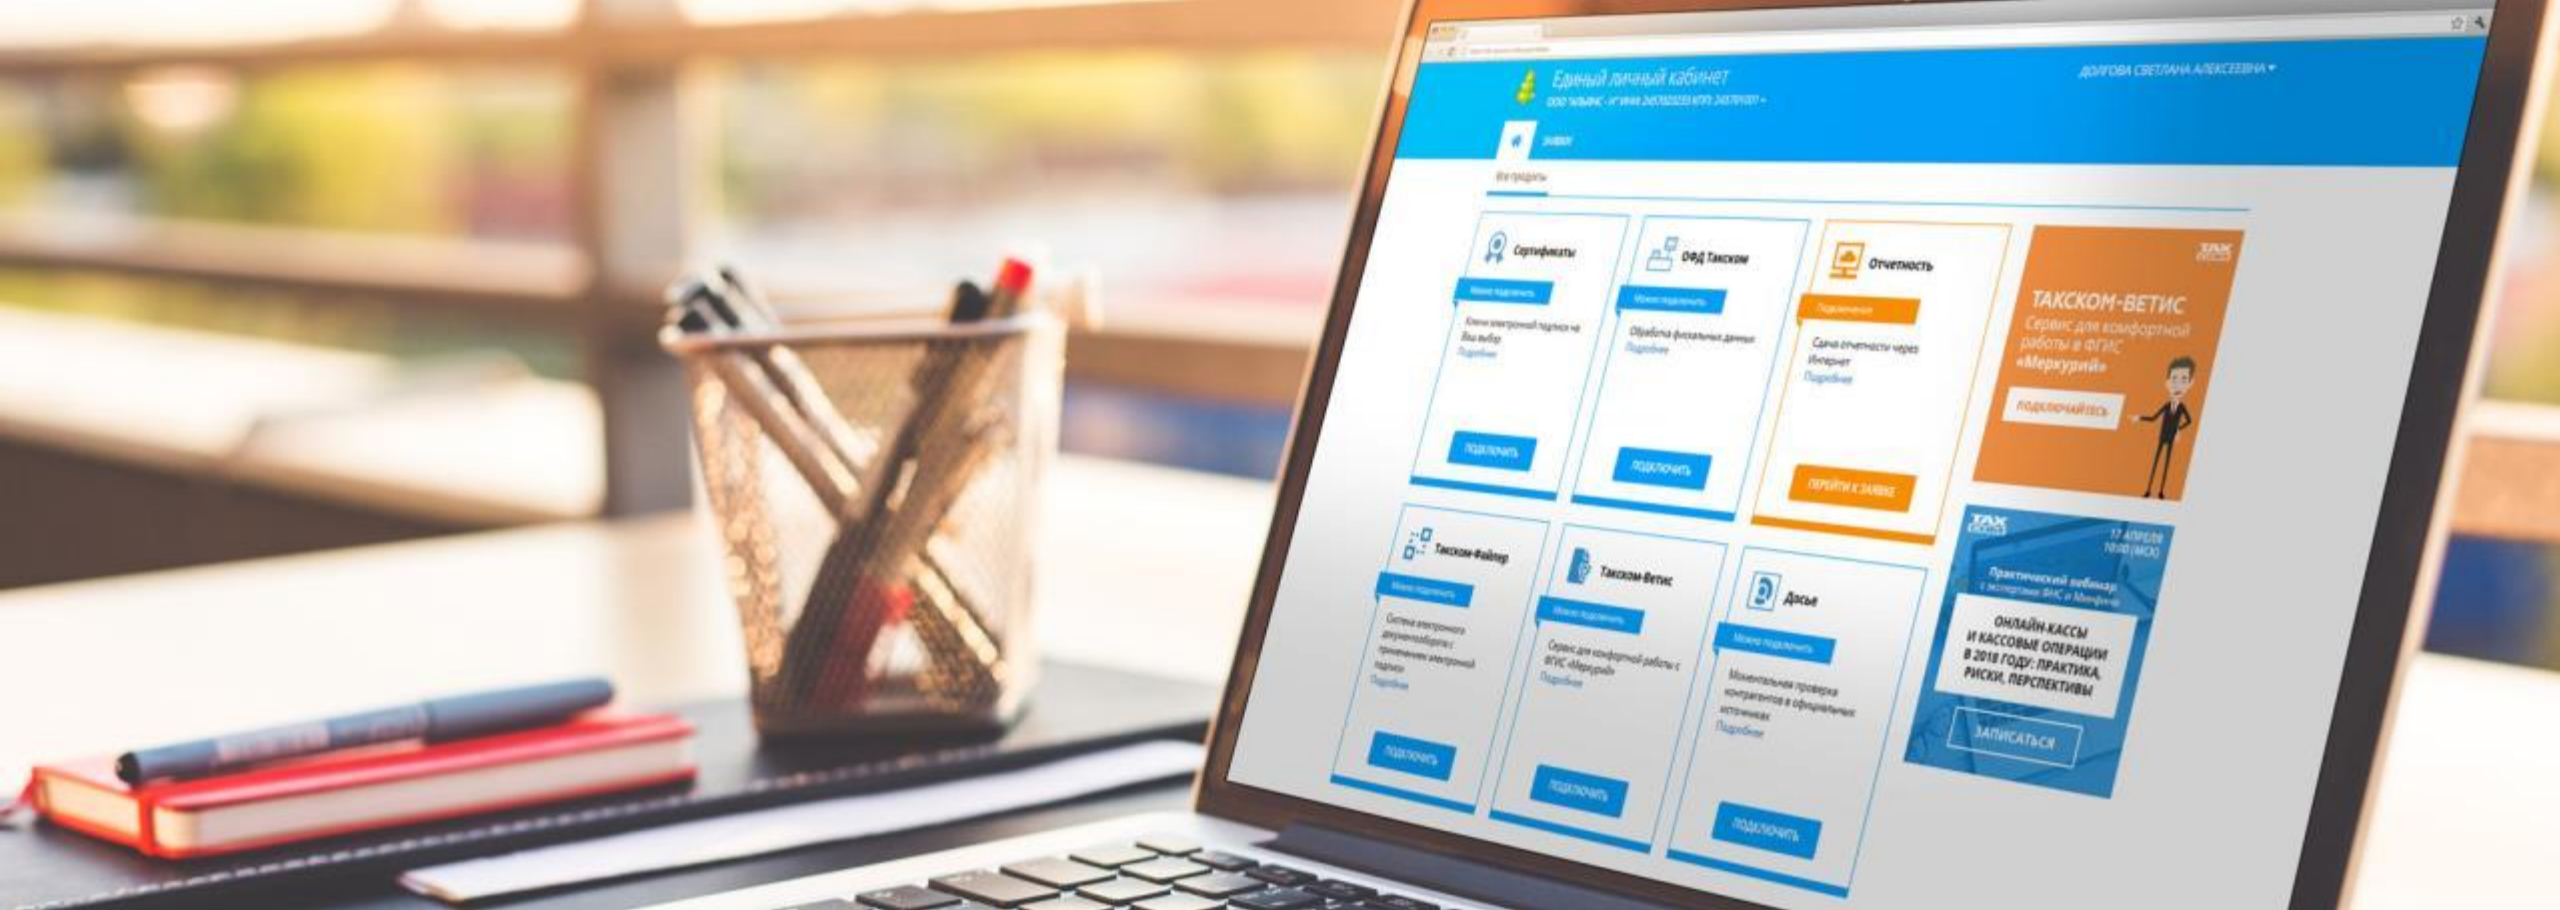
Единый личный кабинет
ООО "АЛЬФИС - И" ИНН 2457023233 КПП 245701001

ДОЛГОВА СВЕТЛАНА АЛЕКСЕЕВНА

Заявки

Все продукты

Сертификаты
Можно подключить
Ключи электронной подписи на Ваш выбор
Подробнее
ПОДКЛЮЧИТЬ

ОФД Такском
Можно подключить
Обработка фискальных данных
Подробнее
ПОДКЛЮЧИТЬ

Отчетность
Подключение
Сдача отчетности через Интернет
Подробнее
ПЕРЕЙТИ К ЗАЯВКЕ

TAX COM
ТАКСКОМ-ВЕТИС
Сервис для комфортной работы в ФГИС «Меркурий»
ПОДКЛЮЧАЙТЕСЬ

Такском-Файлер
Можно подключить
Система электронного документооборота с применением электронной подписи
Подробнее
ПОДКЛЮЧИТЬ

Такском-Ветис
Можно подключить
Сервис для комфортной работы с ФГИС «Меркурий»
Подробнее
ПОДКЛЮЧИТЬ

Досье
Можно подключить
Моментальная проверка контрагентов в официальных источниках
Подробнее
ПОДКЛЮЧИТЬ

TAX COM
17 АПРЕЛЯ 10:00 (МСК)
Практический вебинар с экспертами ФНС и Минфина
ОНЛАЙН-КАССЫ И КАССОВЫЕ ОПЕРАЦИИ В 2018 ГОДУ: ПРАКТИКА, РИСКИ, ПЕРСПЕКТИВЫ
ЗАПИСАТЬСЯ